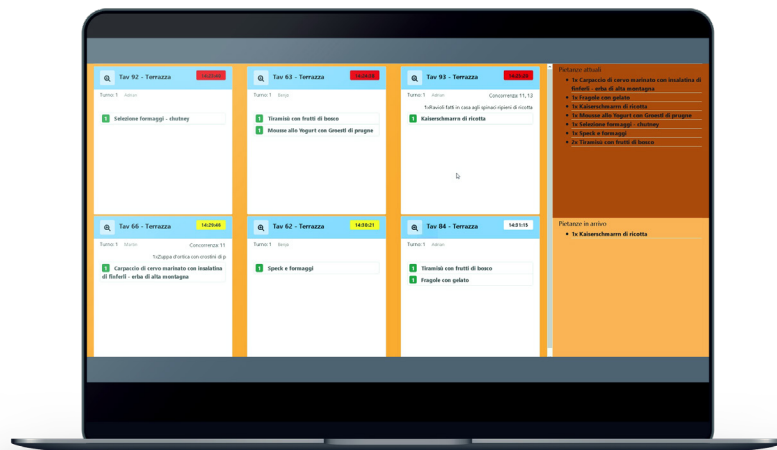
Tav 92 - Terrazza
14:25:49
Turno 1 Admin
1 Selezione formaggi - chutney

Tav 63 - Terrazza
14:24:59
Turno 1 Bergi
1 Tiramisù con frutti di bosco
1 Mousse allo Yogurt con Gnocchi di prugne

Tav 93 - Terrazza
14:25:29
Turno 1 Admin Concorrenza 11, 13
1xRavioli fatti in casa agli spinaci ripieni di ricotta
1 Kaiserschmarrn di ricotta

Pietanze attuali
1x Carpaccio di cervo marinato con insalatina di fiofieli - erba di alta montagna
1x Fragole con gelato
1x Kaiserschmarrn di ricotta
1x Mousse allo Yogurt con Gnocchi di prugne
1x Selezione formaggi - chutney
1x Speck e formaggi
2x Tiramisù con frutti di bosco

Tav 66 - Terrazza
14:29:49
Turno 1 Admin Concorrenza 11
1xZuppa d'ortica con crostini di p
1 Carpaccio di cervo marinato con insalatina di fiofieli - erba di alta montagna

Tav 62 - Terrazza
14:30:21
Turno 1 Bergi
1 Speck e formaggi

Tav 84 - Terrazza
14:31:15
Turno 1 Admin
1 Tiramisù con frutti di bosco
1 Fragole con gelato

Pietanze in arrivo
1x Kaiserschmarrn di ricotta